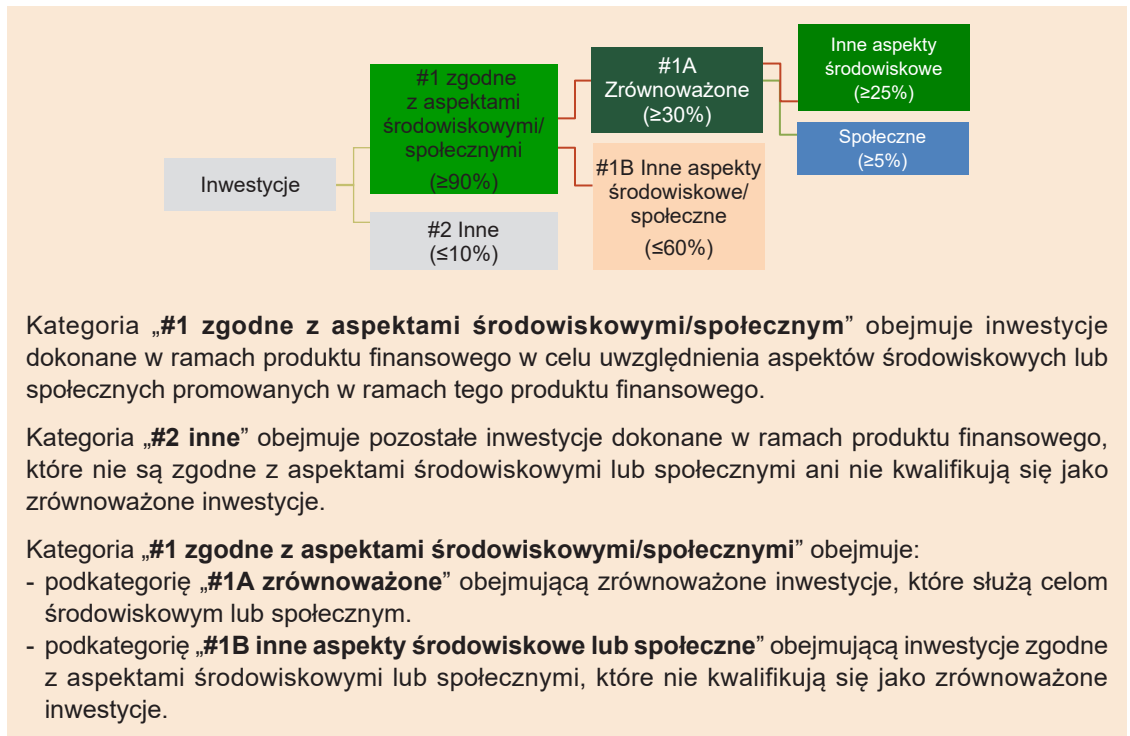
Inwestycje

#1 zgodne z aspektami środowiskowymi/ społecznymi
(≥90%)

#2 Inne
(≤10%)

#1A Zrównoważone
(≥30%)

#1B Inne aspekty środowiskowe/ społeczne
(≤60%)

Inne aspekty środowiskowe
(≥25%)

Społeczne
(≥5%)

Kategoria „**#1 zgodne z aspektami środowiskowymi/społecznym**” obejmuje inwestycje dokonane w ramach produktu finansowego w celu uwzględnienia aspektów środowiskowych lub społecznych promowanych w ramach tego produktu finansowego.

Kategoria „**#2 inne**” obejmuje pozostałe inwestycje dokonane w ramach produktu finansowego, które nie są zgodne z aspektami środowiskowymi lub społecznymi ani nie kwalifikują się jako zrównoważone inwestycje.

Kategoria „**#1 zgodne z aspektami środowiskowymi/społecznymi**” obejmuje:
- podkategorię „**#1A zrównoważone**” obejmującą zrównoważone inwestycje, które służą celom środowiskowym lub społecznym.
- podkategorię „**#1B inne aspekty środowiskowe lub społeczne**” obejmującą inwestycje zgodne z aspektami środowiskowymi lub społecznymi, które nie kwalifikują się jako zrównoważone inwestycje.